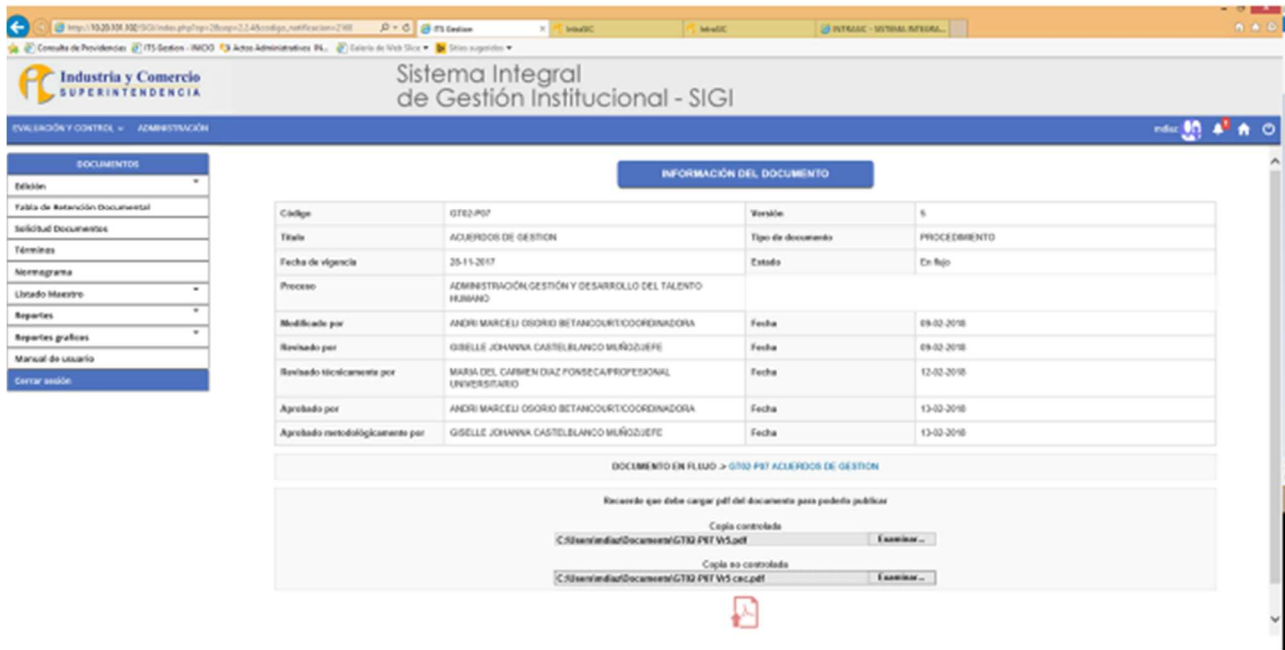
http://10.20.101.102/SIGI/index.php?op=28oop=2.2.4&codigo_notificacion=2168 | ITS Gestion | IntraSIC | IntraSIC | INTRASIC - SISTEMA INTEGRA...

Consulta de Providencias | ITS Gestion - INICIO | Actos Administrativos IN... | Galería de Web Slice | Sitios sugeridos

Industria y Comercio
SUPERINTENDENCIA

Sistema Integral
de Gestión Institucional - SIGI

EVALUACIÓN Y CONTROL | ADMINISTRACIÓN

mdiaz

DOCUMENTOS
Edición
Tabla de Retención Documental
Solicitud Documentos
Términos
Normograma
Listado Maestro
Reportes
Reportes graficos
Manual de usuario
Cerrar sesión

INFORMACIÓN DEL DOCUMENTO

| Código | GT02-P07 | Versión | 5 |
|---|---|---|---|
| Título | ACUERDOS DE GESTION | Tipo de documento | PROCEDIMIENTO |
| Fecha de vigencia | 20-11-2017 | Estado | En flujo |
| Proceso | ADMINISTRACIÓN,GESTIÓN Y DESARROLLO DEL TALENTO HUMANO | | |
| Modificado por | ANDRI MARCELI OSORIO BETANCOURT/COORDINADORA | Fecha | 09-02-2018 |
| Revisado por | GISELLE JOHANNA CASTELBLANCO MUÑOZ/JEFE | Fecha | 09-02-2018 |
| Revisado técnicamente por | MARIA DEL CARMEN DIAZ FONSECA/PROFESIONAL UNIVERSITARIO | Fecha | 12-02-2018 |
| Aprobado por | ANDRI MARCELI OSORIO BETANCOURT/COORDINADORA | Fecha | 13-02-2018 |
| Aprobado metodológicamente por | GISELLE JOHANNA CASTELBLANCO MUÑOZ/JEFE | Fecha | 13-02-2018 |

DOCUMENTO EN FLUJO -> GT02-P07 ACUERDOS DE GESTION

Recuerde que debe cargar pdf del documento para poderlo publicar

Copia controlada
C:\Users\mdiaz\Documents\GT02-P07 Vr5.pdf Examinar...

Copia no controlada
C:\Users\mdiaz\Documents\GT02-P07 Vr5 cnc.pdf Examinar...